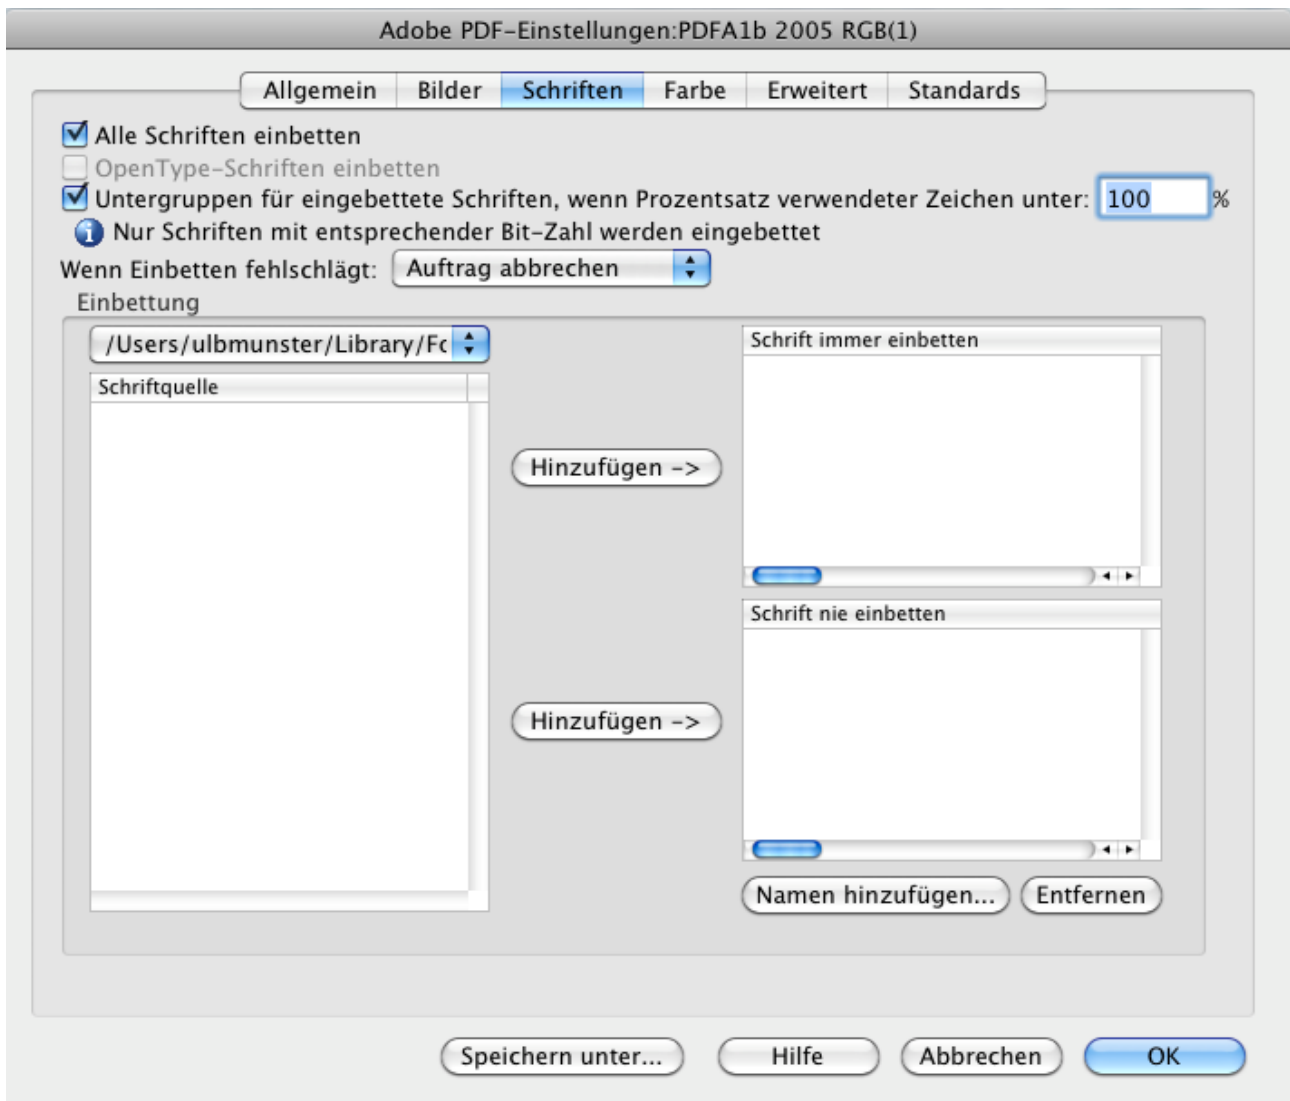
Adobe PDF-Einstellungen:PDFA1b 2005 RGB(1)

Allgemein | Bilder | Schriften | Farbe | Erweitert | Standards

Alle Schriften einbetten
OpenType-Schriften einbetten
Untergruppen für eingebettete Schriften, wenn Prozentsatz verwendeter Zeichen unter: 100 %
Nur Schriften mit entsprechender Bit-Zahl werden eingebettet
Wenn Einbetten fehlschlägt: Auftrag abbrechen
Einbettung

/Users/ulbmunster/Library/Fc
Schriftquelle

Hinzufügen ->
Hinzufügen ->

Schrift immer einbetten
Schrift nie einbetten

Namen hinzufügen... Entfernen

Speichern unter... Hilfe Abbrechen OK